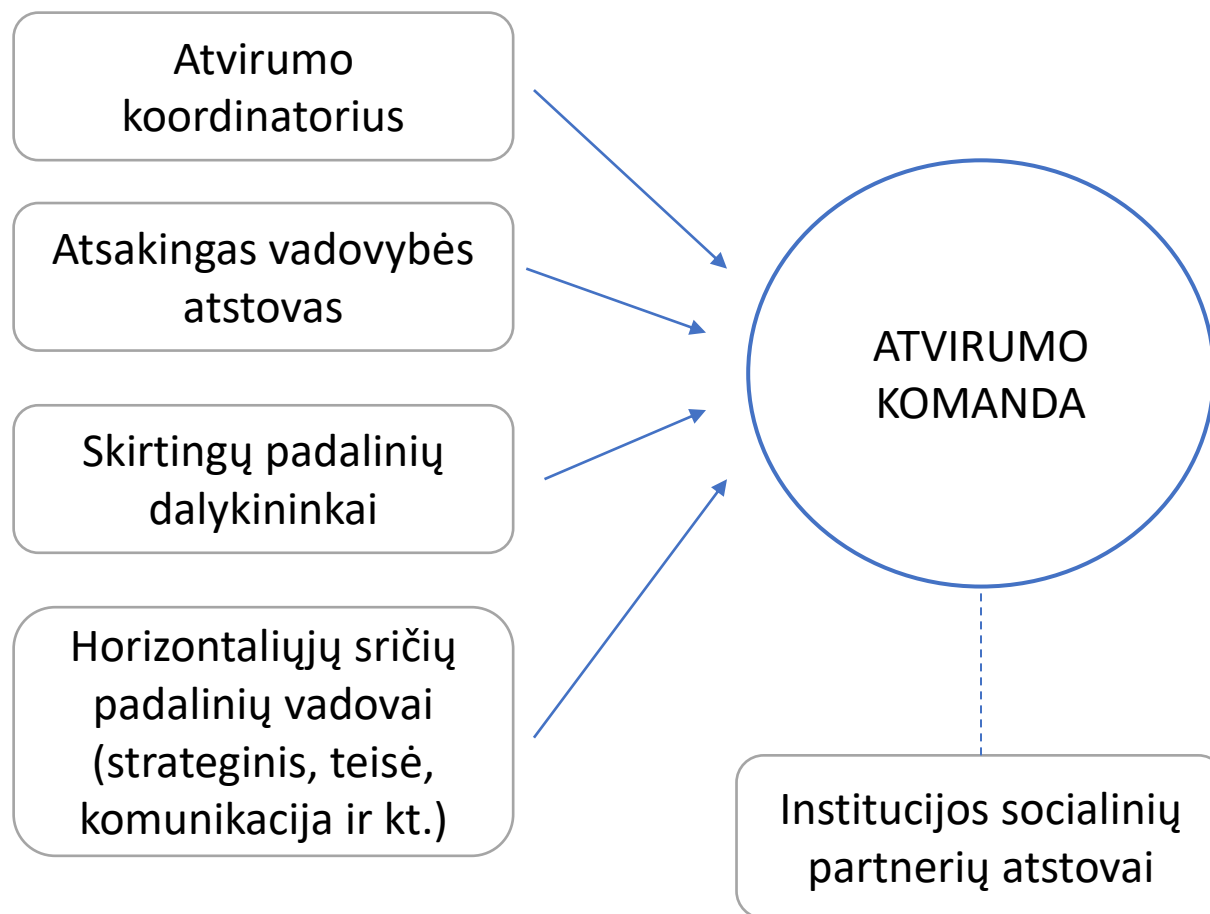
Atvirumo koordinatorius

Atsakingas vadovybės atstovas

Skirtingų padalinių dalykininkai

Horizontaliųjų sričių padalinių vadovai (strateginis, teisė, komunikacija ir kt.)

ATVIRUMO KOMANDA

Institucijos socialinių partnerių atstovai